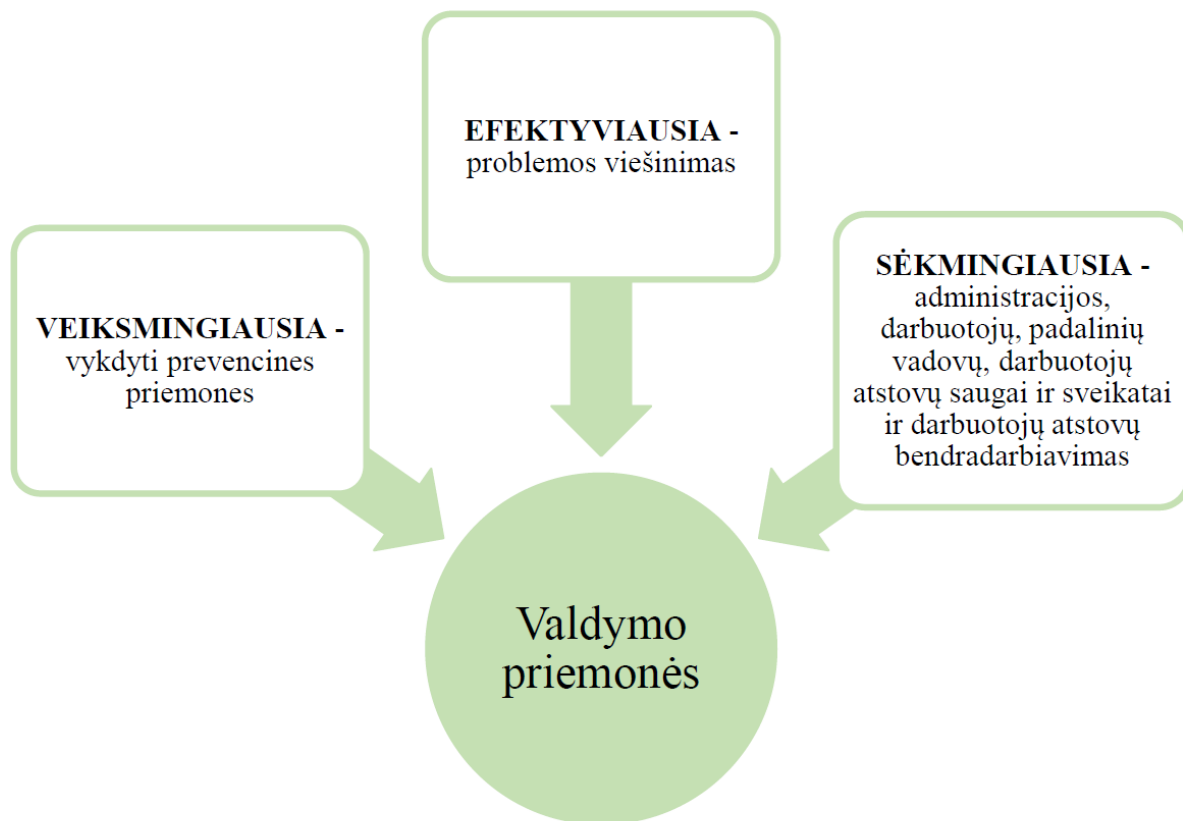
EFEKTYVIAUSIA - problemos viešinimas

VEIKSMINGIAUSIA - vykdyti prevencines priemones

SĖKMINGIAUSIA - administracijos, darbuotojų, padalinių vadovų, darbuotojų atstovų saugai ir sveikatai ir darbuotojų atstovų bendradarbiavimas

Valdymo priemonės